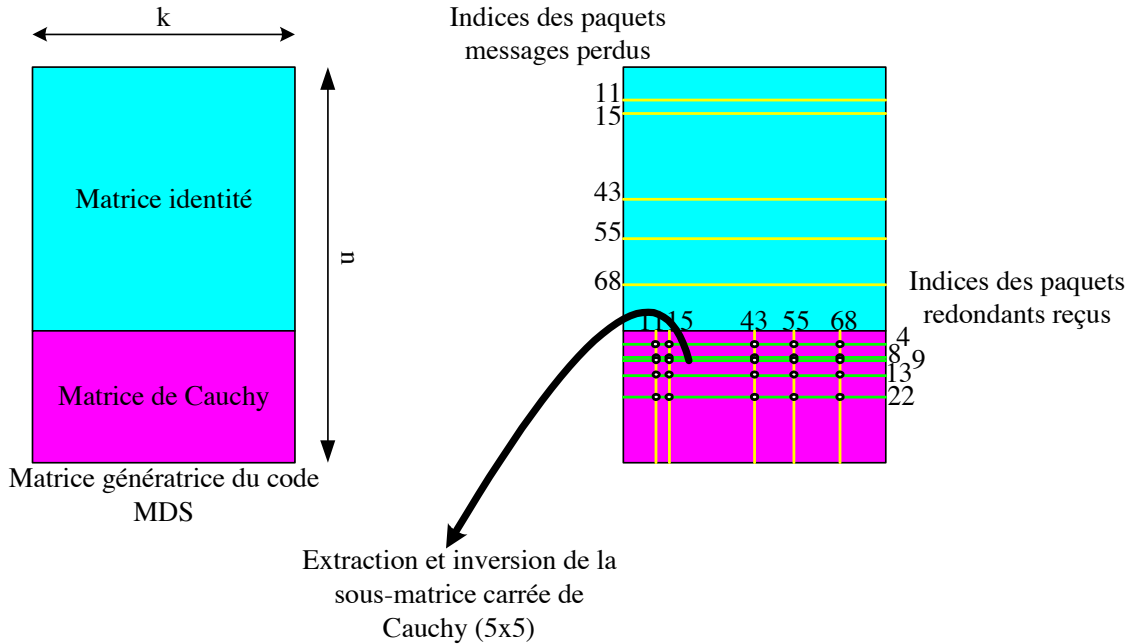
k

Matrice identité

Matrice de Cauchy

n

Matrice génératrice du code MDS

Indices des paquets messages perdus

11
15
43
55
68

Indices des paquets redondants reçus

11 15 43 55 68

4
8
9
13
22

Extraction et inversion de la sous-matrice carrée de Cauchy (5x5)